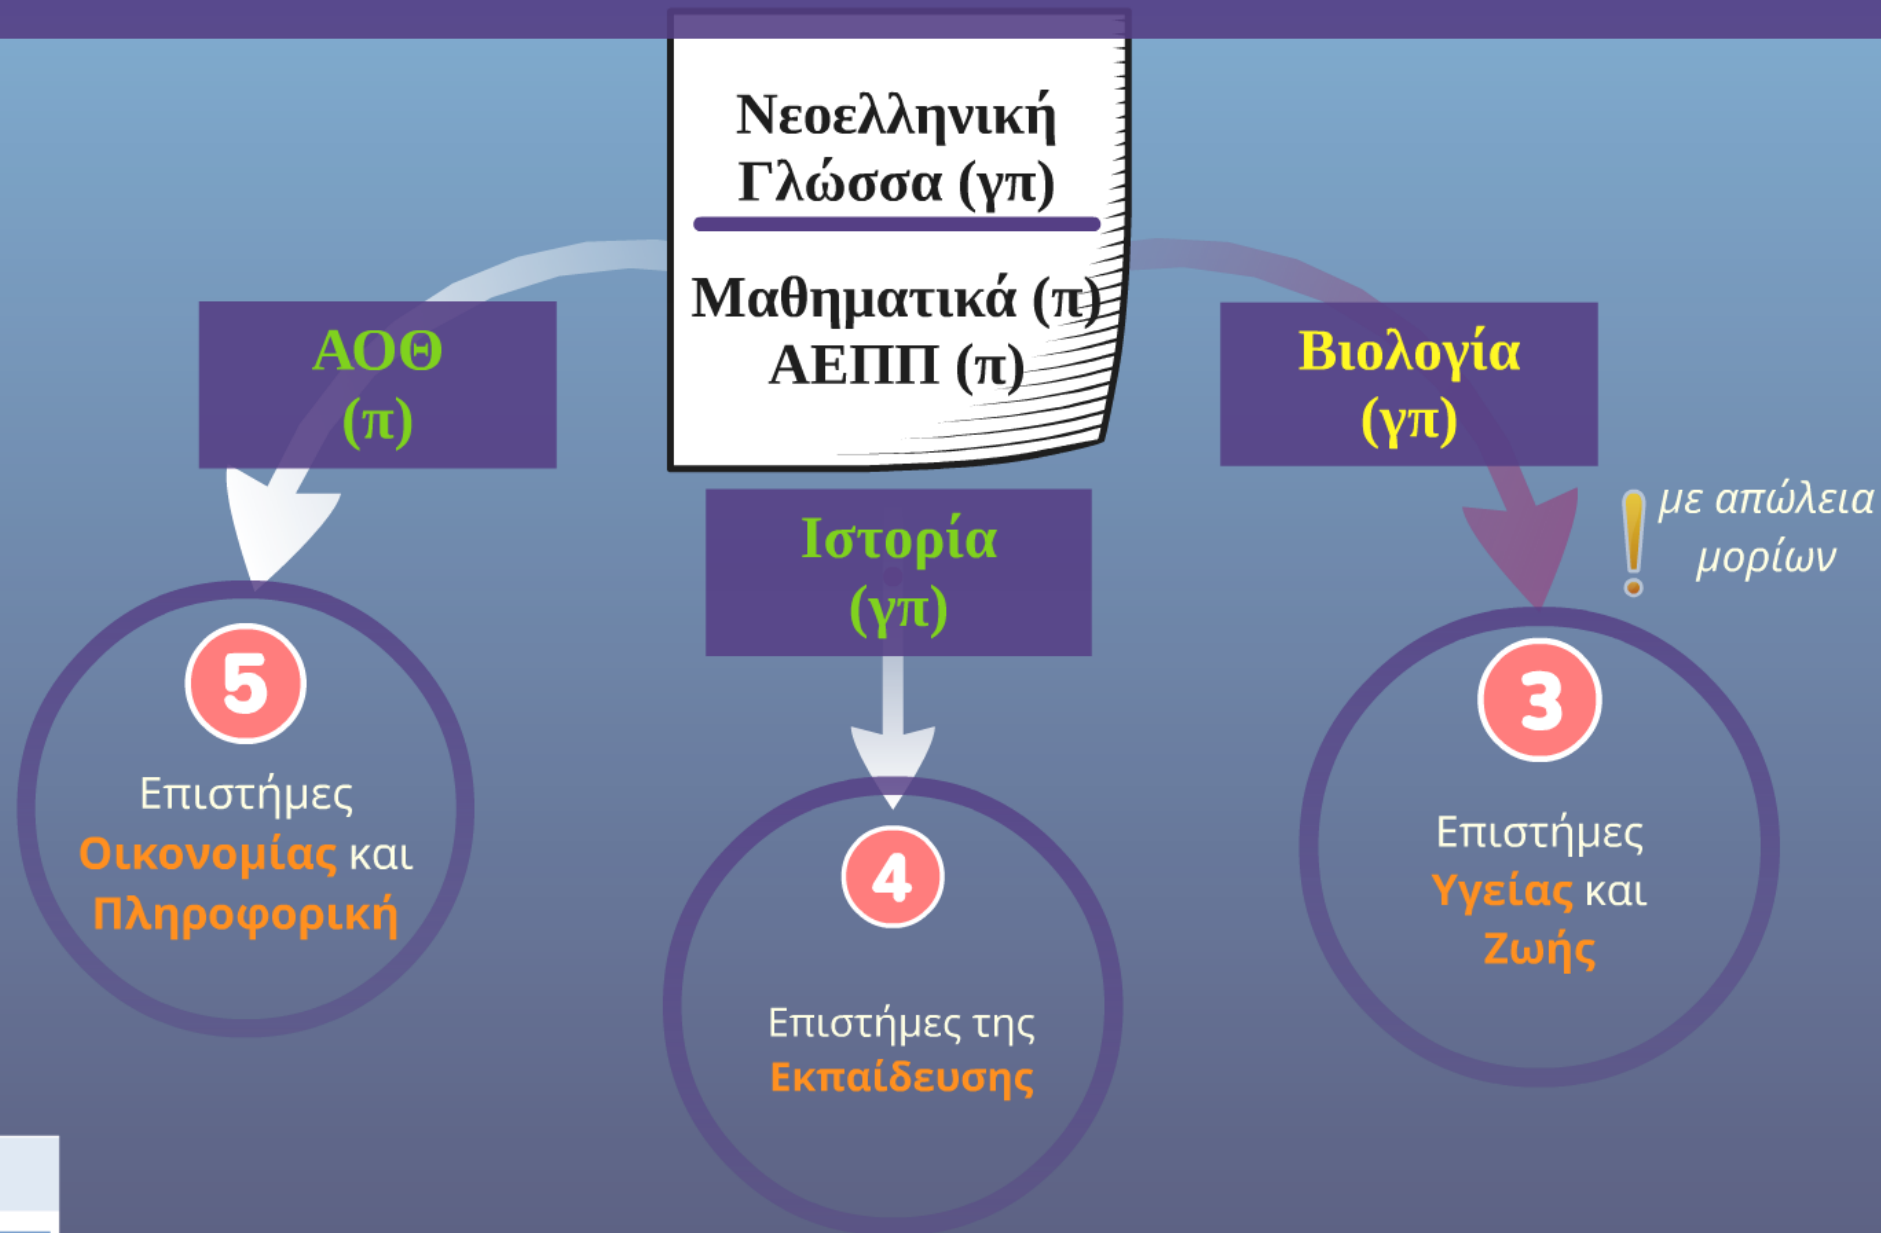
Νεοελληνική Γλώσσα (γπ)

Μαθηματικά (π)
ΑΕΠΠ (π)

ΑΟΘ (π)

Βιολογία (γπ)

Ιστορία (γπ)

με απώλεια μορίων

5
Επιστήμες Οικονομίας και Πληροφορική

4
Επιστήμες της Εκπαίδευσης

3
Επιστήμες Υγείας και Ζωής